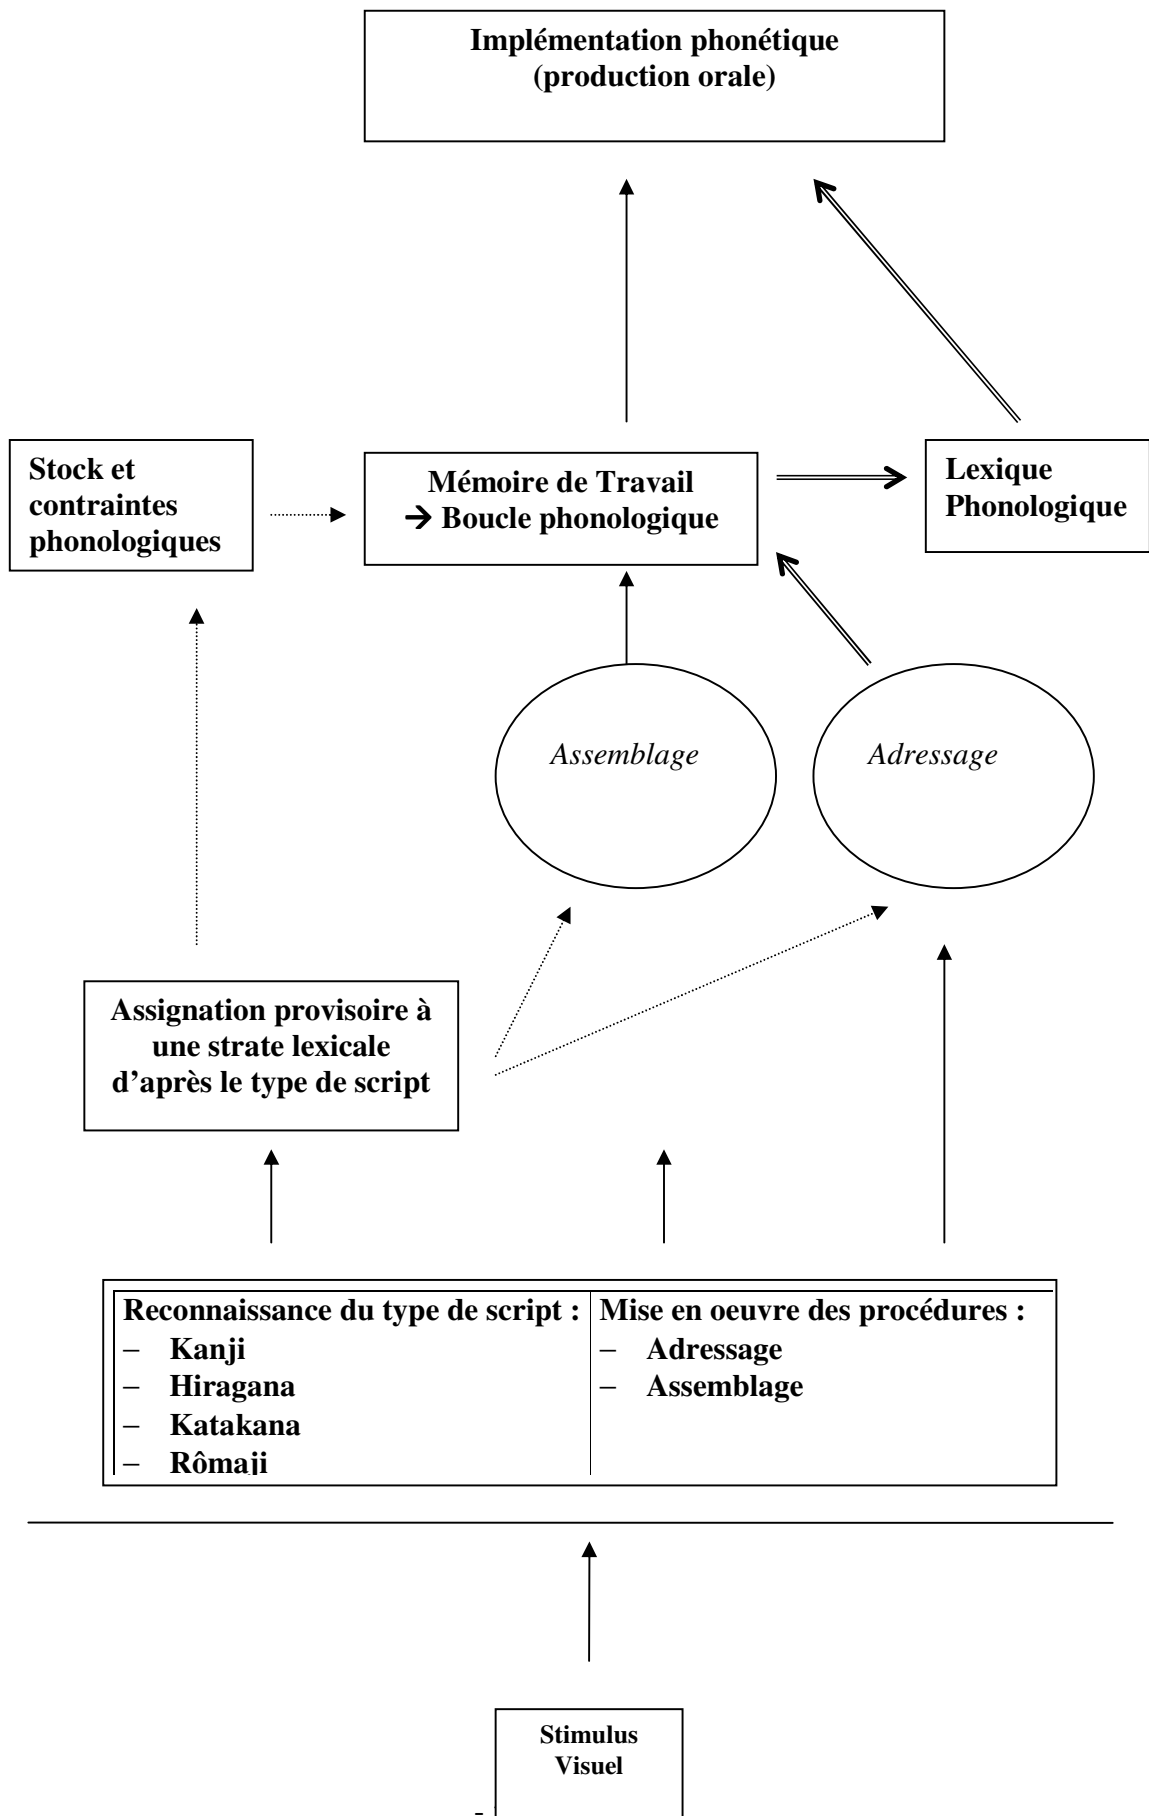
Implémentation phonétique
(production orale)

Stock et contraintes phonologiques

Mémoire de Travail
→ Boucle phonologique

Lexique Phonologique

Assemblage

Adressage

Assignation provisoire à une strate lexicale d'après le type de script

| Reconnaissance du type de script : | Mise en oeuvre des procédures : |
|---|---|
| – Kanji | – Adressage |
| – Hiragana | – Assemblage |
| – Katakana | |
| – Rômaji | |

Stimulus Visuel

-